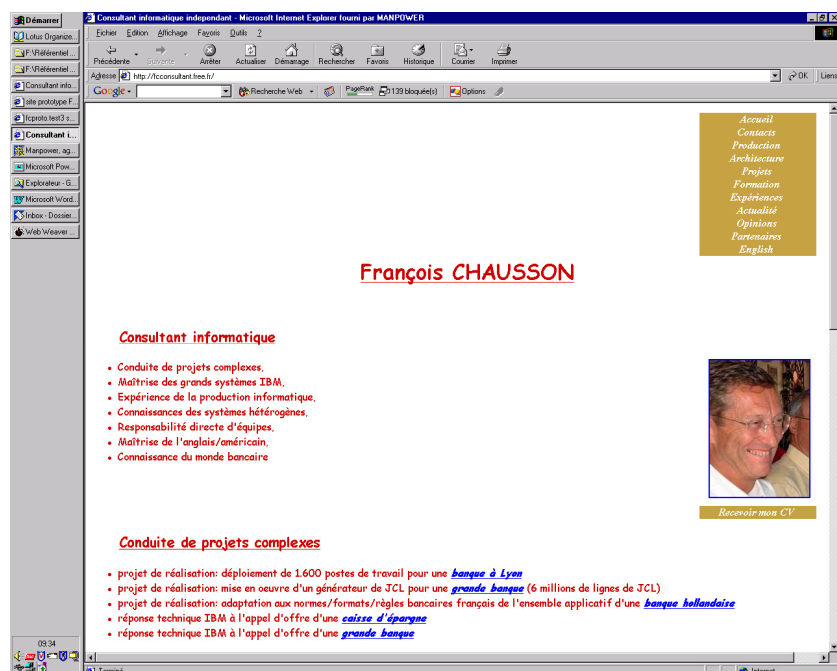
Démarrer
Lotus Organize...
F:\Référentiel ...
F:\Référentiel ...
Consultant info...
site prototype F...
fcproto.test3 s...
Consultant i...
Manpower, ag...
Microsoft Pow...
Explorateur - G...
Microsoft Word...
Inbox - Dossier...
Web Weaver ...
09:34

Consultant informatique independant - Microsoft Internet Explorer fourni par MANPOWER
Fichier Edition Affichage Favoris Outils ?
Précédente Suivante Arrêter Actualiser Démarrage Rechercher Favoris Historique Courrier Imprimer
Adresse http://fcconsultant.free.fr/ OK Liens
Google Recherche Web PageRank 139 bloqué(s) Options

Accueil
Contacts
Production
Architecture
Projets
Formation
Expériences
Actualité
Opinions
Partenaires
English

François CHAUSSON

Consultant informatique

- Conduite de projets complexes,
- Maîtrise des grands systèmes IBM,
- Expérience de la production informatique,
- Connaissances des systèmes hétérogènes,
- Responsabilité directe d'équipes,
- Maîtrise de l'anglais/américain,
- Connaissance du monde bancaire

Recevoir mon CV

Conduite de projets complexes

- projet de réalisation: déploiement de 1.600 postes de travail pour une banque à Lyon
- projet de réalisation: mise en oeuvre d'un générateur de JCL pour une grande banque (6 millions de lignes de JCL)
- projet de réalisation: adaptation aux normes/formats/règles bancaires français de l'ensemble applicatif d'une banque hollandaise
- réponse technique IBM à l'appel d'offre d'une caisse d'épargne
- réponse technique IBM à l'appel d'offre d'une grande banque

Terminé
Internet